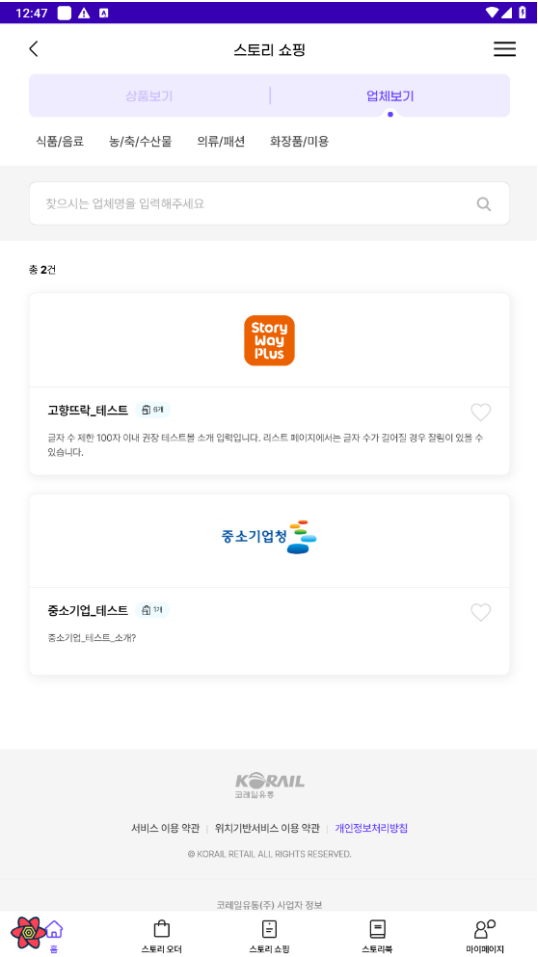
12:47

스토리 쇼핑

상품보기 | 업체보기

식품/음료 농/축/수산물 의류/패션 화장품/미용

찾으시는 업체명을 입력해주세요

총 2건

Story Way Plus

고향뜨락_테스트 8개

글자 수 제한 100자 이내 권장 테스트용 소개 입력입니다. 리스트 페이지에서는 글자 수가 길어질 경우 잘림이 있을 수 있습니다.

중소기업청

중소기업_테스트 1개

중소기업_테스트_소개?

KORAIL
코레일유통

서비스 이용 약관 | 위치기반서비스 이용 약관 | 개인정보처리방침

© KORAIL RETAIL. ALL RIGHTS RESERVED.

코레일유통(주) 사업자 정보

홈 스토리 오더 스토리 쇼핑 스토리북 마이페이지